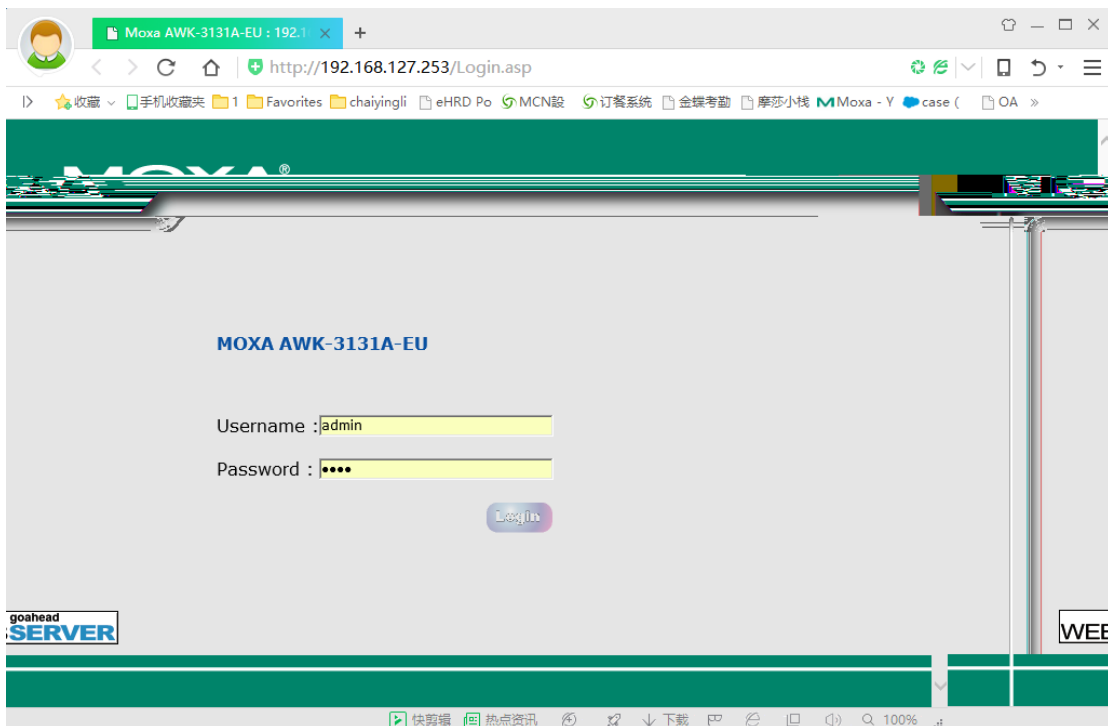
Moxa AWK-3131A-EU : 192.1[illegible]
+
http://192.168.127.253/Login.asp
收藏 手机收藏夹 1 Favorites chaiyingli eHRD Po MCN設 订餐系统 金蝶考勤 摩莎小栈 Moxa - Y case ( OA »

MOXA®

MOXA AWK-3131A-EU

Username : admin
Password : ••••
Login

goahead
SERVER
WEB

快剪辑 热点资讯 下载 100%